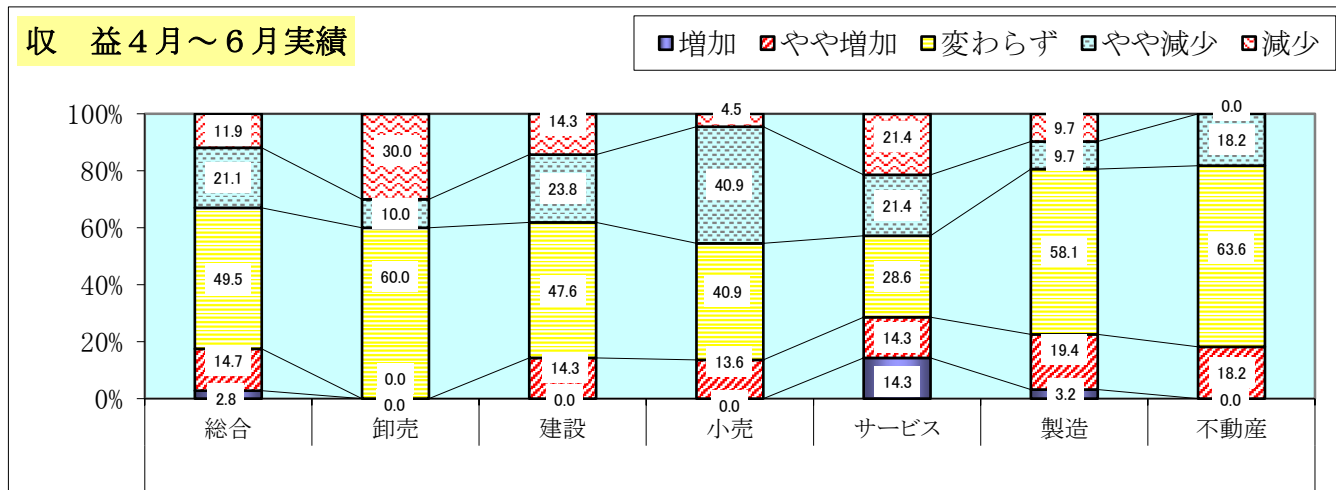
収　益４月～６月実績

増加　やや増加　変わらず　やや減少　減少

| | 総合 | 卸売 | 建設 | 小売 | サービス | 製造 | 不動産 |
|---|---|---|---|---|---|---|---|
| 減少 | 11.9 | 30.0 | 14.3 | 4.5 | 21.4 | 9.7 | 0.0 |
| やや減少 | 21.1 | 10.0 | 23.8 | 40.9 | 21.4 | 9.7 | 18.2 |
| 変わらず | 49.5 | 60.0 | 47.6 | 40.9 | 28.6 | 58.1 | 63.6 |
| やや増加 | 14.7 | 0.0 | 14.3 | 13.6 | 14.3 | 19.4 | 18.2 |
| 増加 | 2.8 | 0.0 | 0.0 | 0.0 | 14.3 | 3.2 | 0.0 |

100%
80%
60%
40%
20%
0%